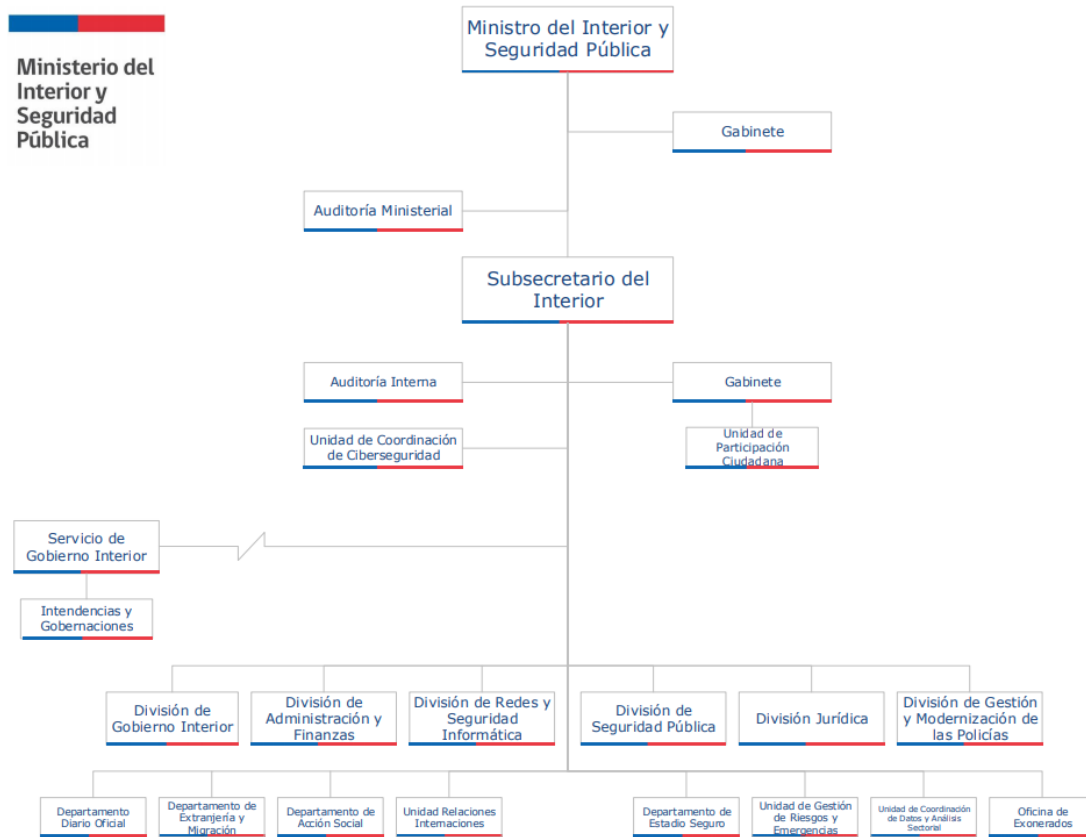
Ministerio del Interior y Seguridad Pública

Ministro del Interior y Seguridad Pública

Gabinete

Auditoría Ministerial

Subsecretario del Interior

Auditoría Interna

Gabinete

Unidad de Coordinación de Ciberseguridad

Unidad de Participación Ciudadana

Servicio de Gobierno Interior

Intendencias y Gobernaciones

División de Gobierno Interior

División de Administración y Finanzas

División de Redes y Seguridad Informática

División de Seguridad Pública

División Jurídica

División de Gestión y Modernización de las Policías

Departamento Diario Oficial

Departamento de Extranjería y Migración

Departamento de Acción Social

Unidad Relaciones Internaciones

Departamento de Estadio Seguro

Unidad de Gestión de Riesgos y Emergencias

Unidad de Coordinación de Datos y Análisis Sectorial

Oficina de Exonerados